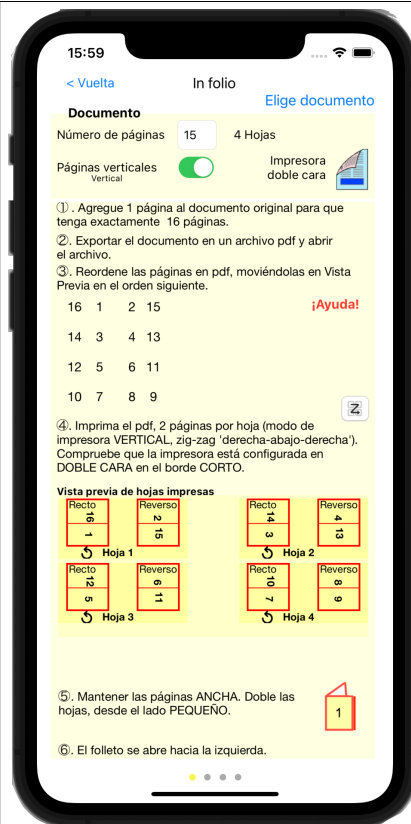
15:59

< Vuelta In folio Elige documento

Documento

Número de páginas 15 4 Hojas

Páginas verticales
Vertical

Impresora doble cara

①. Agregue 1 página al documento original para que tenga exactamente 16 páginas.

②. Exportar el documento en un archivo pdf y abrir el archivo.

③. Reordene las páginas en pdf, moviéndolas en Vista Previa en el orden siguiente.

¡Ayuda!

| 16 | 1 | 2 | 15 |
|---|---|---|---|
| 14 | 3 | 4 | 13 |
| 12 | 5 | 6 | 11 |
| 10 | 7 | 8 | 9 |

Z

④. Imprima el pdf, 2 páginas por hoja (modo de impresora VERTICAL, zig-zag 'derecha-abajo-derecha'). Compruebe que la impresora está configurada en DOBLE CARA en el borde CORTO.

Vista previa de hojas impresas

Recto 16 1 Reverso 2 15 Hoja 1

Recto 14 3 Reverso 4 13 Hoja 2

Recto 12 5 Reverso 6 11 Hoja 3

Recto 10 7 Reverso 8 9 Hoja 4

⑤. Mantener las páginas ANCHA. Doble las hojas, desde el lado PEQUEÑO.

1

⑥. El folleto se abre hacia la izquierda.